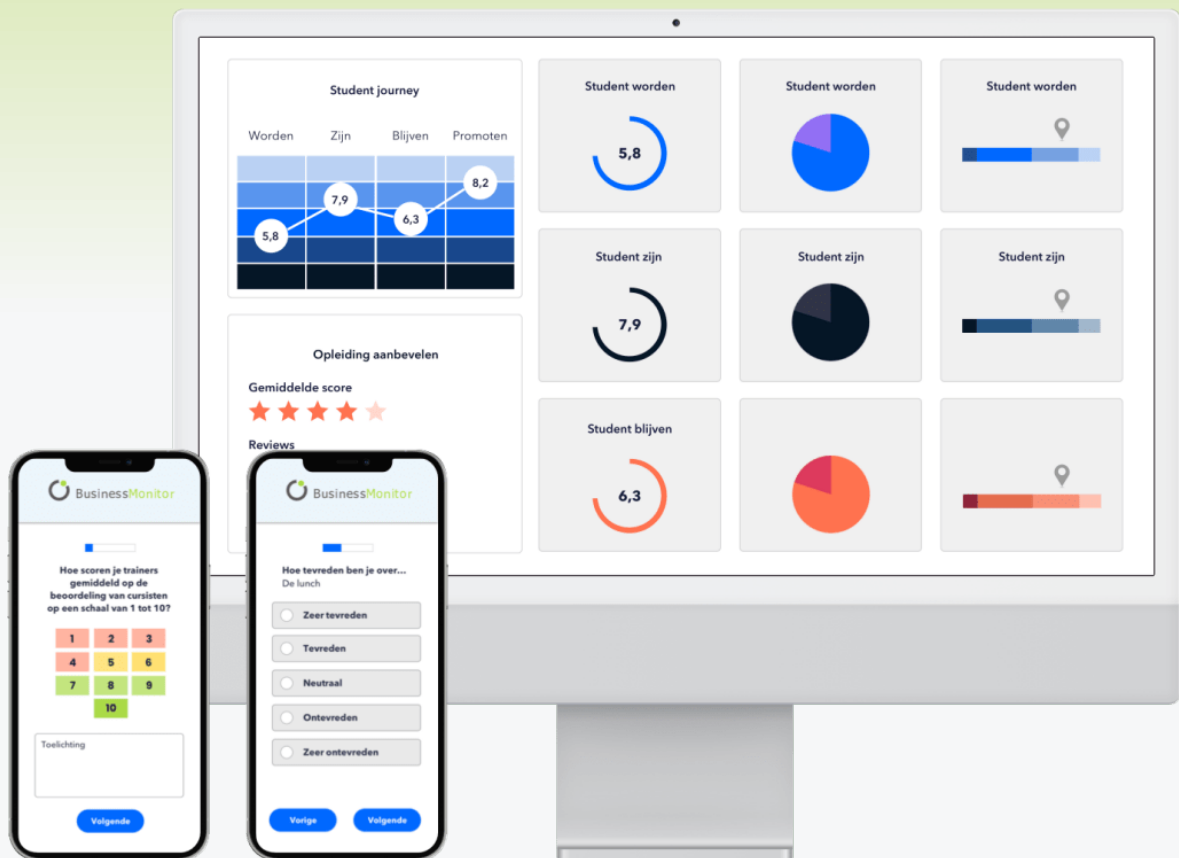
Student journey

Worden Zijn Blijven Promoten

5,8 7,9 6,3 8,2

Student worden

5,8

Student worden

Student worden

Student zijn

7,9

Student zijn

Student zijn

Student blijven

6,3

Opleiding aanbevelen

Gemiddelde score

Reviews

BusinessMonitor

Hoe scoren je trainers gemiddeld op de beoordeling van cursisten op een schaal van 1 tot 10?

1 2 3
4 5 6
7 8 9
10

Toelichting

Volgende

BusinessMonitor

Hoe tevreden ben je over...
De lunch

Zeer tevreden

Tevreden

Neutraal

Ontevreden

Zeer ontevreden

Vorige

Volgende